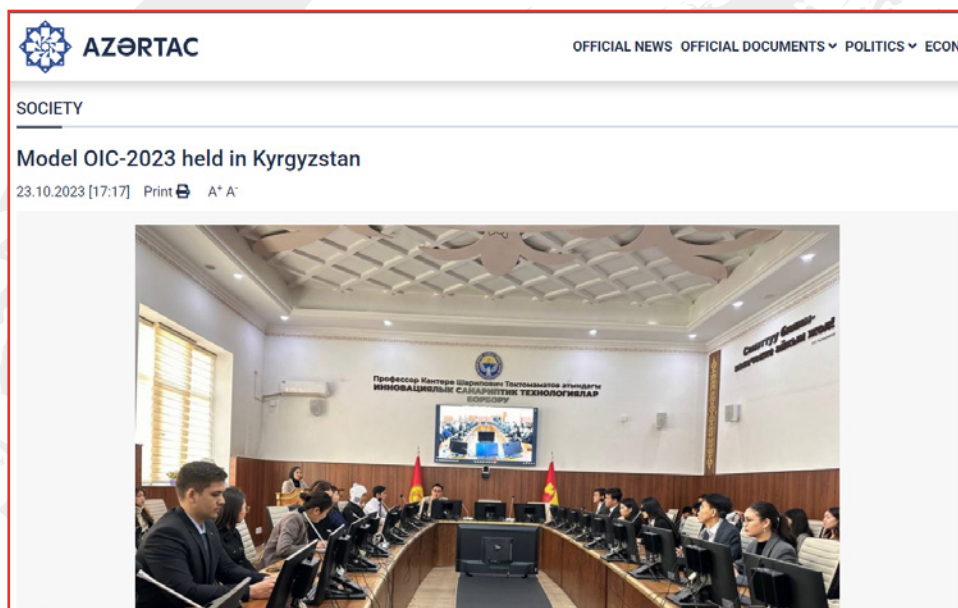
AZƏRTAC

OFFICIAL NEWS OFFICIAL DOCUMENTS ⌄ POLITICS ⌄ ECON

SOCIETY

Model OIC-2023 held in Kyrgyzstan

23.10.2023 [17:17] Print A⁺ A⁻

Профессор Кентера Шарипович Токтомаматов атындагы
ИННОВАЦИЯЛЫК САНАРИПТИК ТЕХНОЛОГИЯЛАР
БОРБОРУ

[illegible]